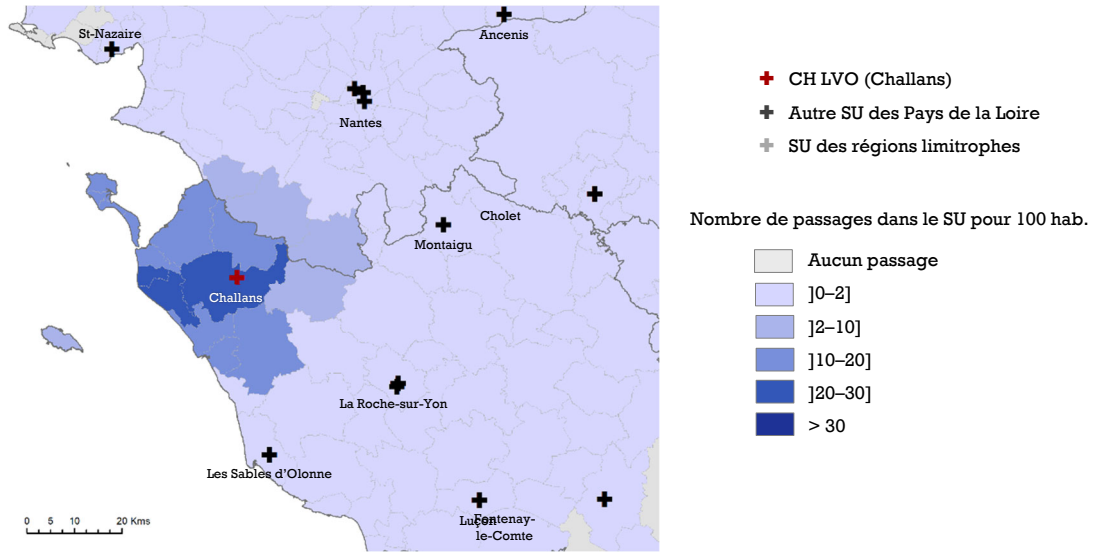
St-Nazaire
Ancenis
Nantes
Cholet
Montaigu
Challans
La Roche-sur-Yon
Les Sables d'Olonne
Luçon
Fontenay-le-Comte
0 5 10 20 Kms

CH LVO (Challans)
Autre SU des Pays de la Loire
SU des régions limitrophes

Nombre de passages dans le SU pour 100 hab.
Aucun passage
]0–2]
]2–10]
]10–20]
]20–30]
> 30